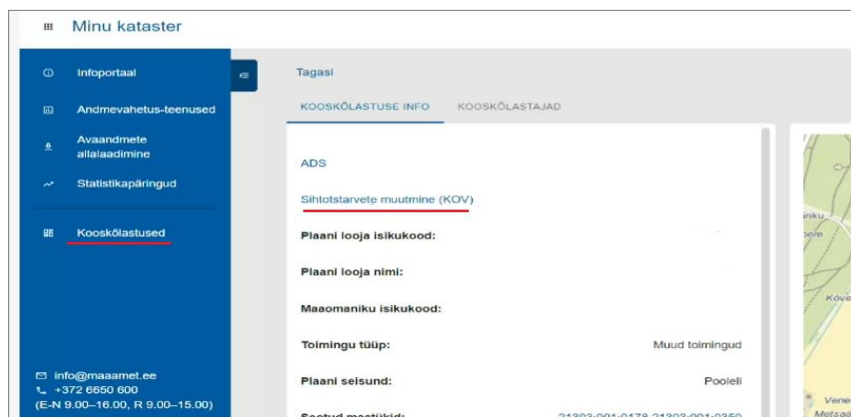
Minu kataster

Infoportaal

Andmevahetus-teenused

Avaandmete allalaadimine

Statistikapäringud

Kooskõlastused

info@maaamet.ee
+372 6650 600
(E-N 9.00–16.00, R 9.00–15.00)

Tagasi

KOOSKÕLASTUSE INFO

KOOSKÕLASTAJAD

ADS

Sihtotstarvete muutmine (KOV)

Plaani looja isikukood:

Plaani looja nimi:

Maaomaniku isikukood:

Toimingu tüüp: Muud toimingud

Plaani seisund: Pooleli

Seotud maatükid: 21303:001:0178 21303:001:0350